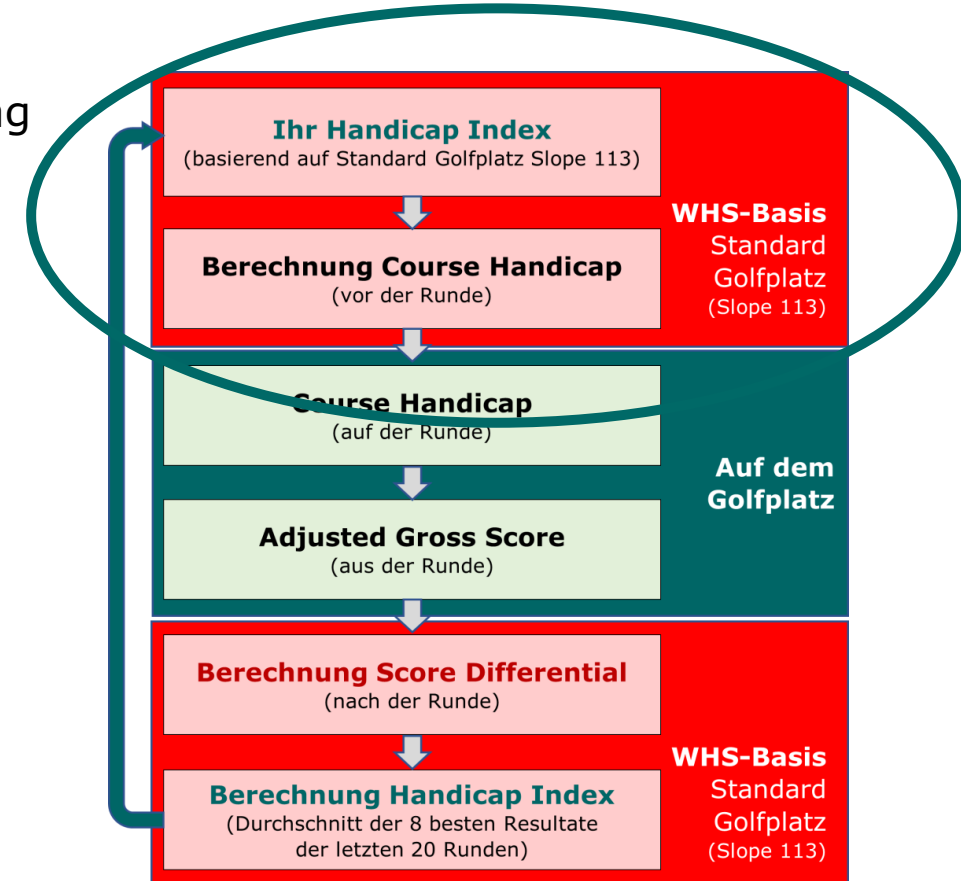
ng

Ihr Handicap Index
(basierend auf Standard Golfplatz Slope 113)

Berechnung Course Handicap
(vor der Runde)

WHS-Basis
Standard
Golfplatz
(Slope 113)

Course Handicap
(auf der Runde)

Adjusted Gross Score
(aus der Runde)

Auf dem
Golfplatz

Berechnung Score Differential
(nach der Runde)

Berechnung Handicap Index
(Durchschnitt der 8 besten Resultate der letzten 20 Runden)

WHS-Basis
Standard
Golfplatz
(Slope 113)